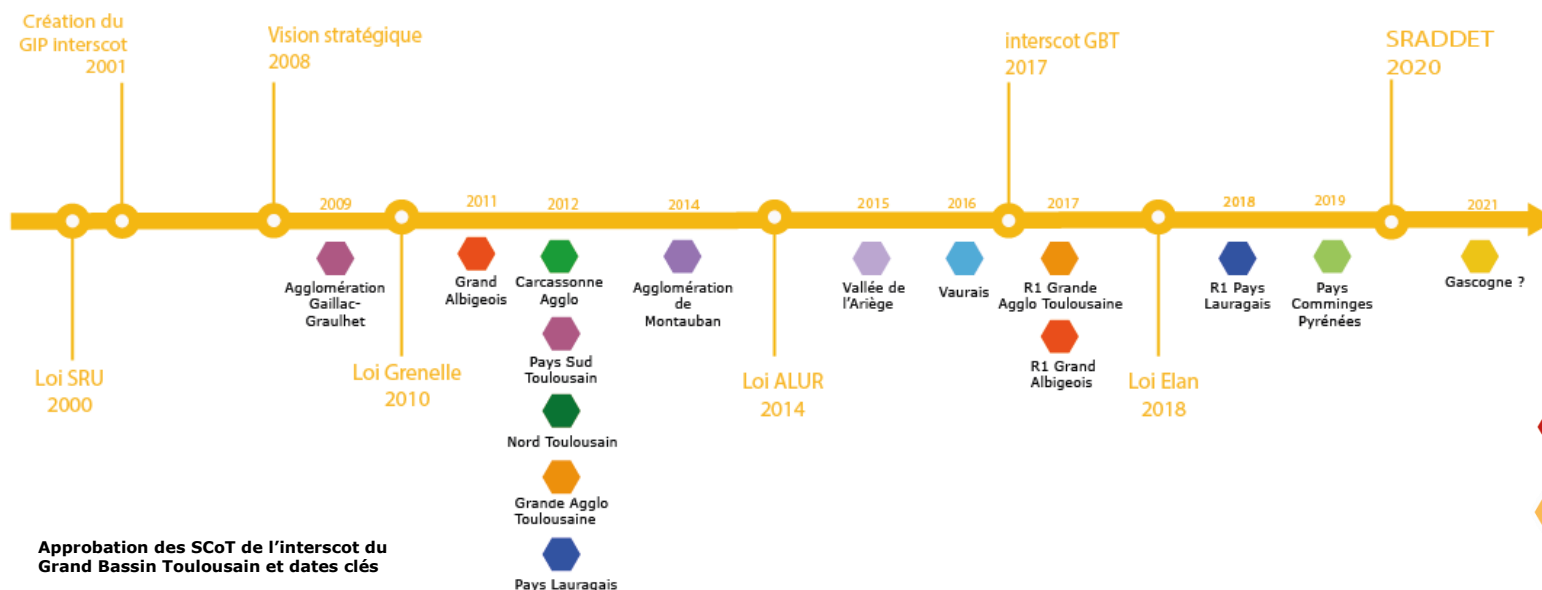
Création du GIP interscot 2001

Vision stratégique 2008

interscot GBT 2017

SRADDET 2020

2009

2011

2012

2014

2015

2016

2017

2018

2019

2021

Agglomération Gaillac-Graulhet

Grand Albigeois

Carcassonne Agglo

Pays Sud Toulousain

Nord Toulousain

Grande Agglo Toulousaine

Pays Lauragais

Agglomération de Montauban

Vallée de l'Ariège

Vaurais

R1 Grande Agglo Toulousaine

R1 Grand Albigeois

R1 Pays Lauragais

Pays Comminges Pyrénées

Gascogne ?

Loi SRU 2000

Loi Grenelle 2010

Loi ALUR 2014

Loi Elan 2018

Approbation des SCoT de l'interscot du Grand Bassin Toulousain et dates clés